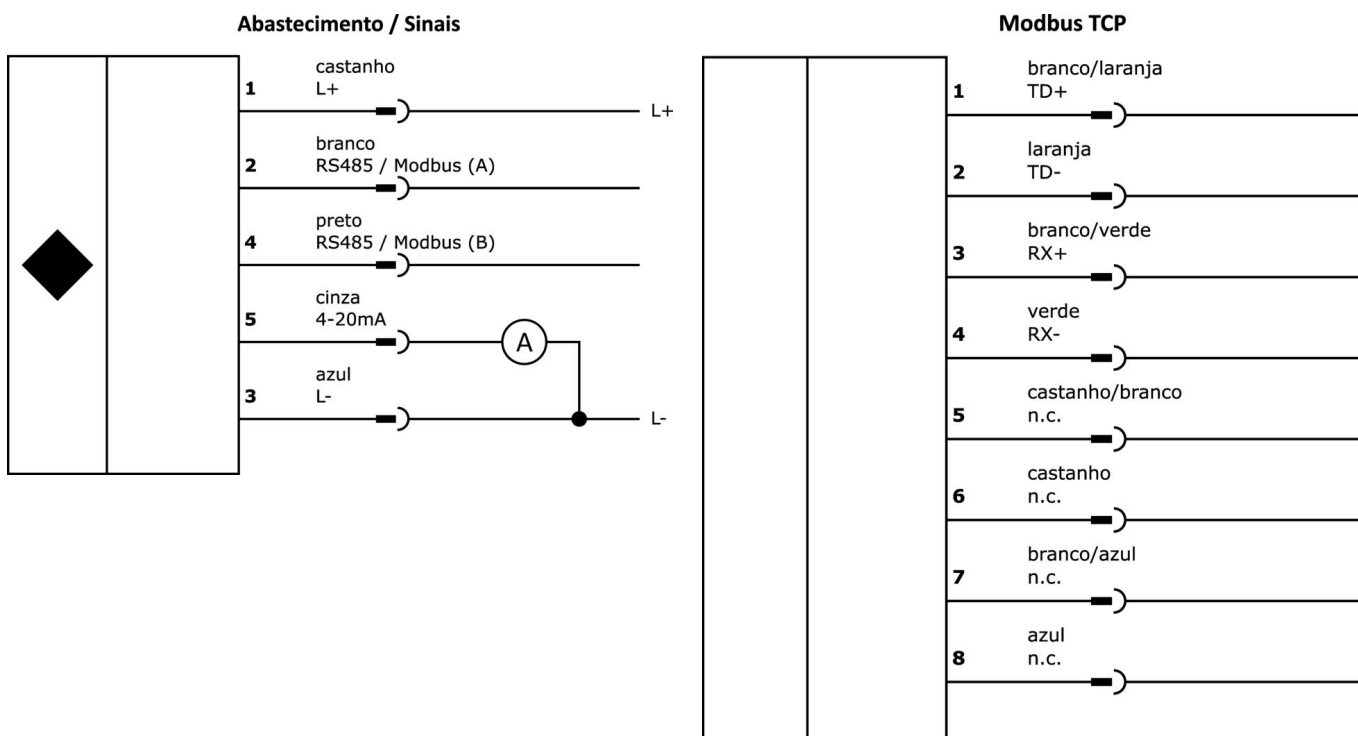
Abastecimento / Sinais

1 castanho L+
L+

2 branco RS485 / Modbus (A)

4 preto RS485 / Modbus (B)

5 cinza 4-20mA
A

3 azul L-
L-

Modbus TCP

1 branco/laranja TD+

2 laranja TD-

3 branco/verde RX+

4 verde RX-

5 castanho/branco n.c.

6 castanho n.c.

7 branco/azul n.c.

8 azul n.c.